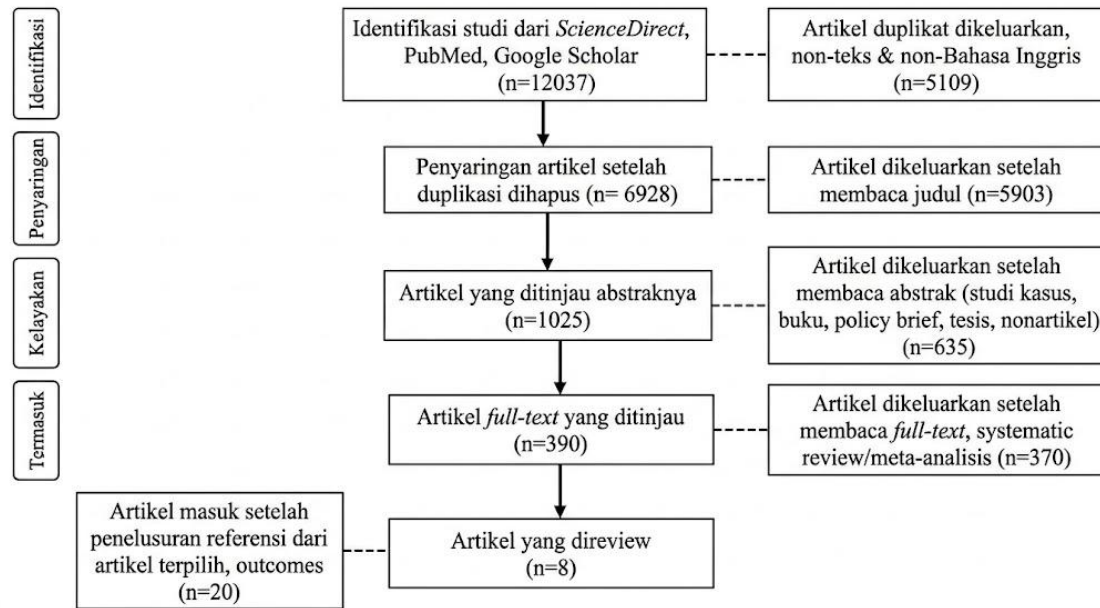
Identifikasi

Identifikasi studi dari ScienceDirect, PubMed, Google Scholar (n=12037)

Artikel duplikat dikeluarkan, non-teks & non-Bahasa Inggris (n=5109)

Penyaringan

Penyaringan artikel setelah duplikasi dihapus (n= 6928)

Artikel dikeluarkan setelah membaca judul (n=5903)

Kelayakan

Artikel yang ditinjau abstraknya (n=1025)

Artikel dikeluarkan setelah membaca abstrak (studi kasus, buku, policy brief, tesis, nonartikel) (n=635)

Termasuk

Artikel full-text yang ditinjau (n=390)

Artikel dikeluarkan setelah membaca full-text, systematic review/meta-analisis (n=370)

Artikel masuk setelah penelusuran referensi dari artikel terpilih, outcomes (n=20)

Artikel yang direview (n=8)